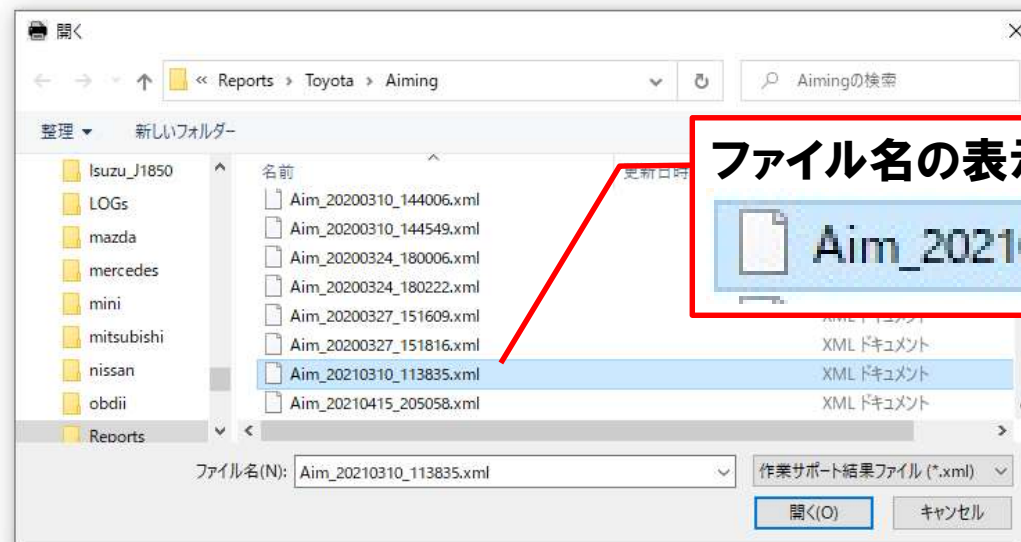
開く

« Reports › Toyota › Aiming

Aimingの検索

整理 ▾ 新しいフォルダー

Isuzu_J1850
LOGs
mazda
mercedes
mini
mitsubishi
nissan
obdii
Reports

名前
Aim_20200310_144006.xml
Aim_20200310_144549.xml
Aim_20200324_180006.xml
Aim_20200324_180222.xml
Aim_20200327_151609.xml
Aim_20200327_151816.xml
Aim_20210310_113835.xml
Aim_20210415_205058.xml

更新日時

XML ドキュメント
XML ドキュメント
XML ドキュメント
XML ドキュメント

ファイル名の表示
Aim_2021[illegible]

ファイル名(N): Aim_20210310_113835.xml

作業サポート結果ファイル (*.xml)

開く(O) キャンセル